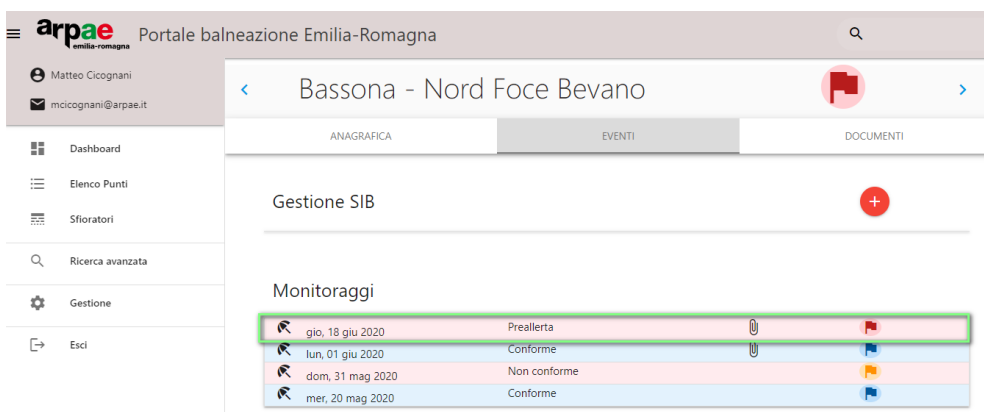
arpae emilia-romagna Portale balneazione Emilia-Romagna

Matteo Cicognani
mcicognani@arpae.it

Dashboard
Elenco Punti
Sfioratori
Ricerca avanzata
Gestione
Esci

Bassona - Nord Foce Bevano

ANAGRAFICA
EVENTI
DOCUMENTI

Gestione SIB

Monitoraggi

| | | |
|---|---|---|
| gio, 18 giu 2020 | Preallerta | |
| lun, 01 giu 2020 | Conforme | |
| dom, 31 mag 2020 | Non conforme | |
| mer, 20 mag 2020 | Conforme | |